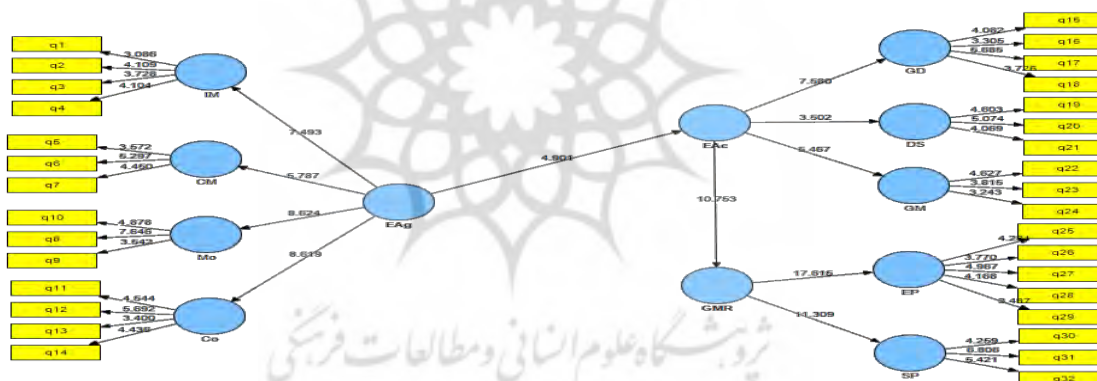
q1
q2
q3
q4
3.086
4.109
3.726
4.104
IM
q5
q6
q7
3.572
6.297
4.460
CM
q10
q8
q9
4.878
7.646
3.543
Mo
q11
q12
q13
q14
4.644
5.692
3.400
4.436
Co
7.493
5.787
8.624
8.619
EAg
4.901
EAc
10.753
GMR
7.580
3.502
5.467
GD
4.082
3.305
6.685
3.726
q15
q16
q17
q18
DS
4.603
5.074
4.069
q19
q20
q21
GM
4.627
3.815
3.243
q22
q23
q24
17.616
11.309
EP
4.2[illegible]
3.770
4.967
4.168
3.457
q25
q26
q27
q28
q29
SP
4.259
6.606
5.421
q30
q31
q32
پژوهشگاه علوم انسانی و مطالعات فرهنگی